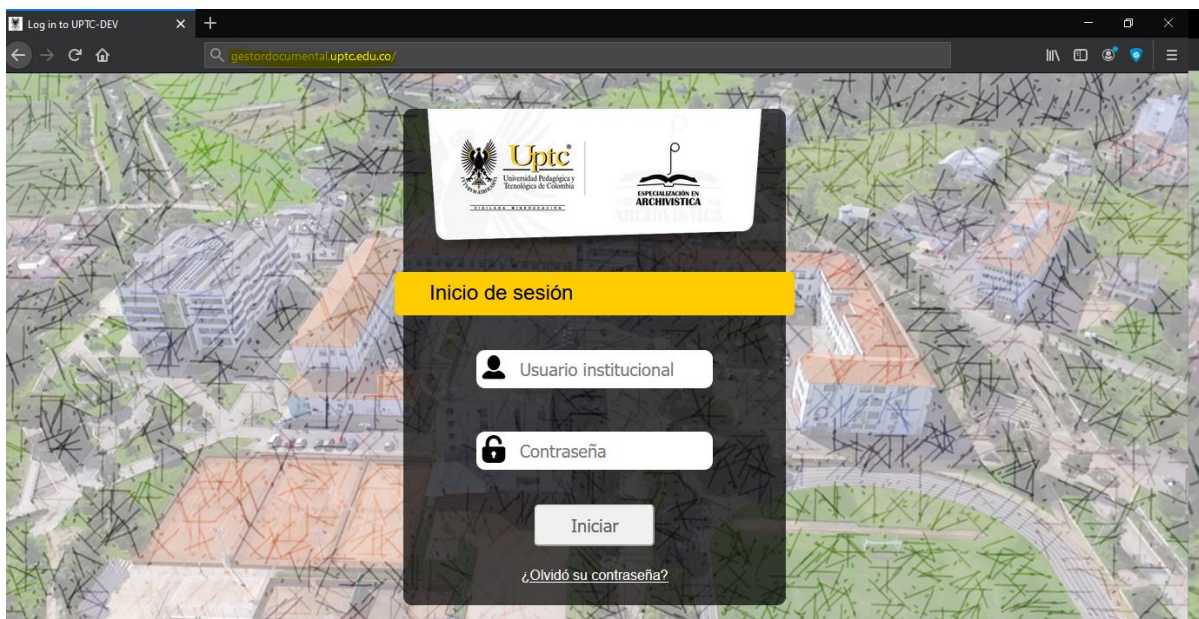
Log in to UPTC-DEV

gestordocumental.uptc.edu.co/

Uptc
Universidad Pedagógica y Tecnológica de Colombia
VIGILADA MINEDUCACIÓN

ESPECIALIZACIÓN EN ARCHIVISTICA

Inicio de sesión

Usuario institucional

Contraseña

Iniciar

¿Olvidó su contraseña?